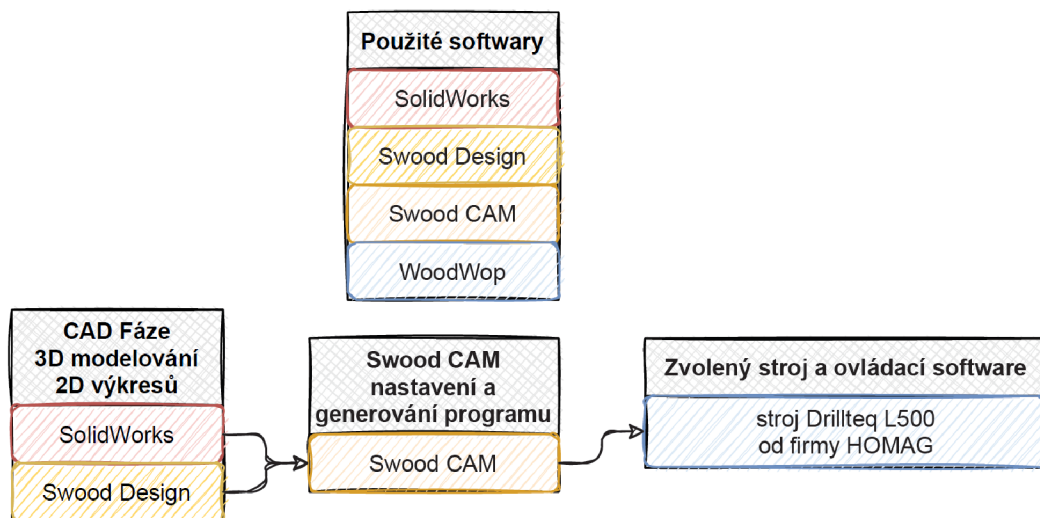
Použité softwary

SolidWorks

Swood Design

Swood CAM

WoodWop

CAD Fáze
3D modelování
2D výkresů

SolidWorks

Swood Design

Swood CAM
nastavení a
generování programu

Swood CAM

Zvolený stroj a ovládací software

stroj Drillteq L500
od firmy HOMAG